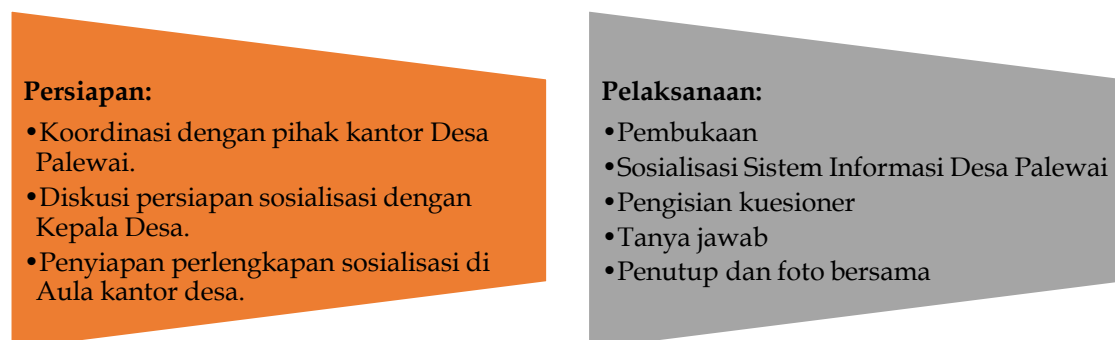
Persiapan:

•Koordinasi dengan pihak kantor Desa Palewai.
•Diskusi persiapan sosialisasi dengan Kepala Desa.
•Penyiapan perlengkapan sosialisasi di Aula kantor desa.

Pelaksanaan:

•Pembukaan
•Sosialisasi Sistem Informasi Desa Palewai
•Pengisian kuesioner
•Tanya jawab
•Penutup dan foto bersama